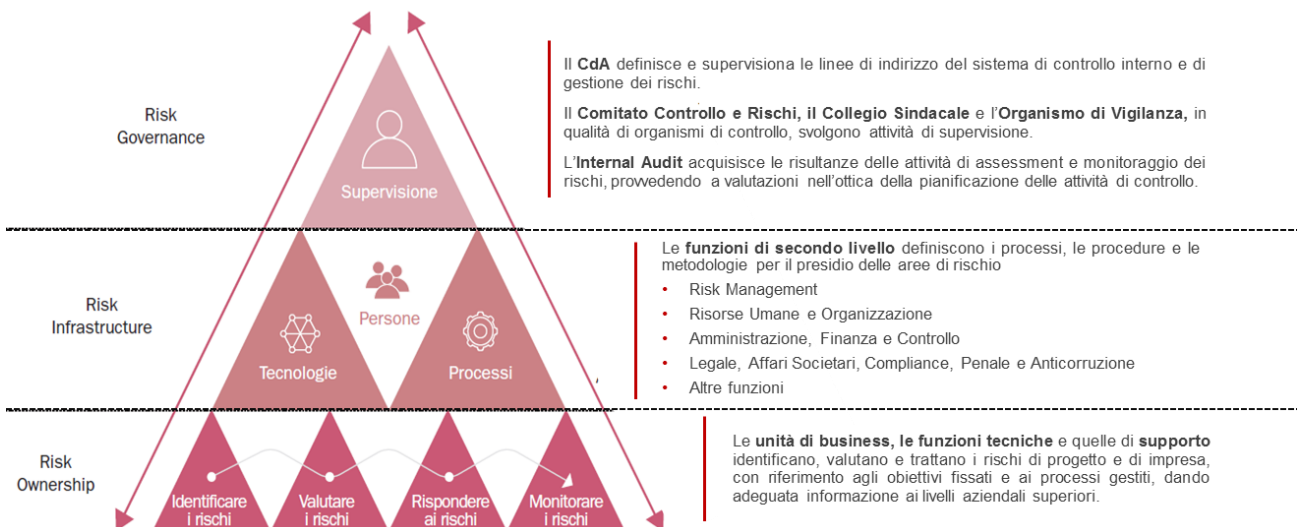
Risk Governance

Supervisione

Il **CdA** definisce e supervisiona le linee di indirizzo del sistema di controllo interno e di gestione dei rischi.

Il **Comitato Controllo e Rischi, il Collegio Sindacale** e l'**Organismo di Vigilanza,** in qualità di organismi di controllo, svolgono attività di supervisione.

L'**Internal Audit** acquisisce le risultanze delle attività di assessment e monitoraggio dei rischi, provvedendo a valutazioni nell'ottica della pianificazione delle attività di controllo.

Risk Infrastructure

Persone

Tecnologie

Processi

Le **funzioni di secondo livello** definiscono i processi, le procedure e le metodologie per il presidio delle aree di rischio

- Risk Management
- Risorse Umane e Organizzazione
- Amministrazione, Finanza e Controllo
- Legale, Affari Societari, Compliance, Penale e Anticorruzione
- Altre funzioni

Risk Ownership

Identificare i rischi

Valutare i rischi

Rispondere ai rischi

Monitorare i rischi

Le **unità di business, le funzioni tecniche** e quelle di **supporto** identificano, valutano e trattano i rischi di progetto e di impresa, con riferimento agli obiettivi fissati e ai processi gestiti, dando adeguata informazione ai livelli aziendali superiori.